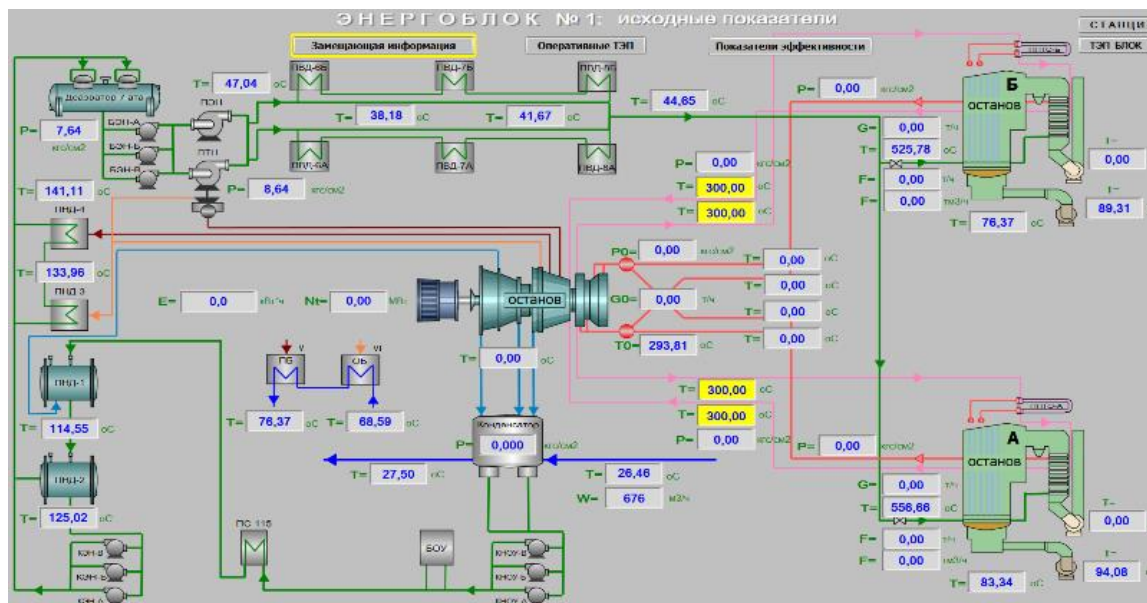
ЭНЕРГОБЛОК № 1: исходные показатели

СТАНЦИ
ТЭП БЛОК

Замещающая информация
Оперативные ТЭП
Показатели эффективности

Деаэратор 7 ата
P= 7,64 кгс/см2
БЭН-А
БЭН-Б
БЭН-В
ПЭН
ПТН
P= 8,64 кгс/см2
T= 141,11 oC
ПНД-4
T= 133,96 oC
ПНД 3
ПНД-1
T= 114,55 oC
ПНД-2
T= 125,02 oC
КЭН-В
КЭН-Б
КЭН-А

T= 47,04 oC
ПВД-6Б
ПВД-7Б
ПВД-8Б
T= 38,18 oC
T= 41,67 oC
ПВД-6А
ПВД-7А
ПВД-8А
T= 44,65 oC

P= 0,00 кгс/см2
T= 300,00 oC
T= 300,00 oC

E= 0,0 кВт/ч
Nt= 0,00 МВт

P0= 0,00 кгс/см2
G0= 0,00 т/ч
T0= 293,81 oC
ОСТАНОВ
T= 0,00 oC
T= 0,00 oC
T= 0,00 oC
T= 0,00 oC
T= 0,00 oC

ПБ
ОБ
T= 76,37 oC
T= 68,59 oC

T= 300,00 oC
T= 300,00 oC
P= 0,00 кгс/см2
Конденсатор
P= 0,000 кгс/см2
T= 27,50 oC
T= 26,46 oC
W= 676 м3/ч

ПС-115
БОУ
КНСУ-В
КНСУ-Б
КНСУ-А

P= 0,00 кгс/см2
Б
останов
G= 0,00 т/ч
T= 525,78 oC
F= 0,00 т/ч
F= 0,00 тм3/ч
T= 76,37 oC
T= 0,00
T= 89,31

P= 0,00 кгс/см2
A
останов
G= 0,00 т/ч
T= 556,66 oC
F= 0,00 т/ч
F= 0,00 тм3/ч
T= 83,34 oC
T= 0,00
T= 94,08